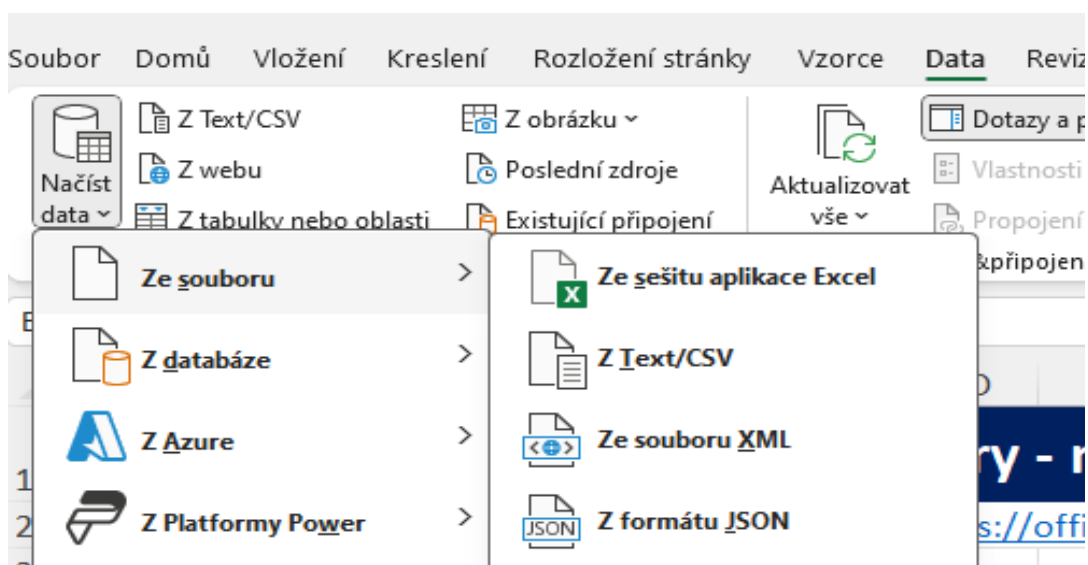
Soubor Domů Vložení Kreslení Rozložení stránky Vzorce Data Reviz

Načíst data

Z Text/CSV
Z webu
Z tabulky nebo oblasti

Z obrázku
Poslední zdroje
Existující připojení

Aktualizovat vše

Dotazy a p
Vlastnosti
Propojení
&připojen

Ze souboru
Z databáze
Z Azure
Z Platformy Power

Ze sešitu aplikace Excel
Z Text/CSV
Ze souboru XML
Z formátu JSON

JSON

ry - r
s://offi
1
2